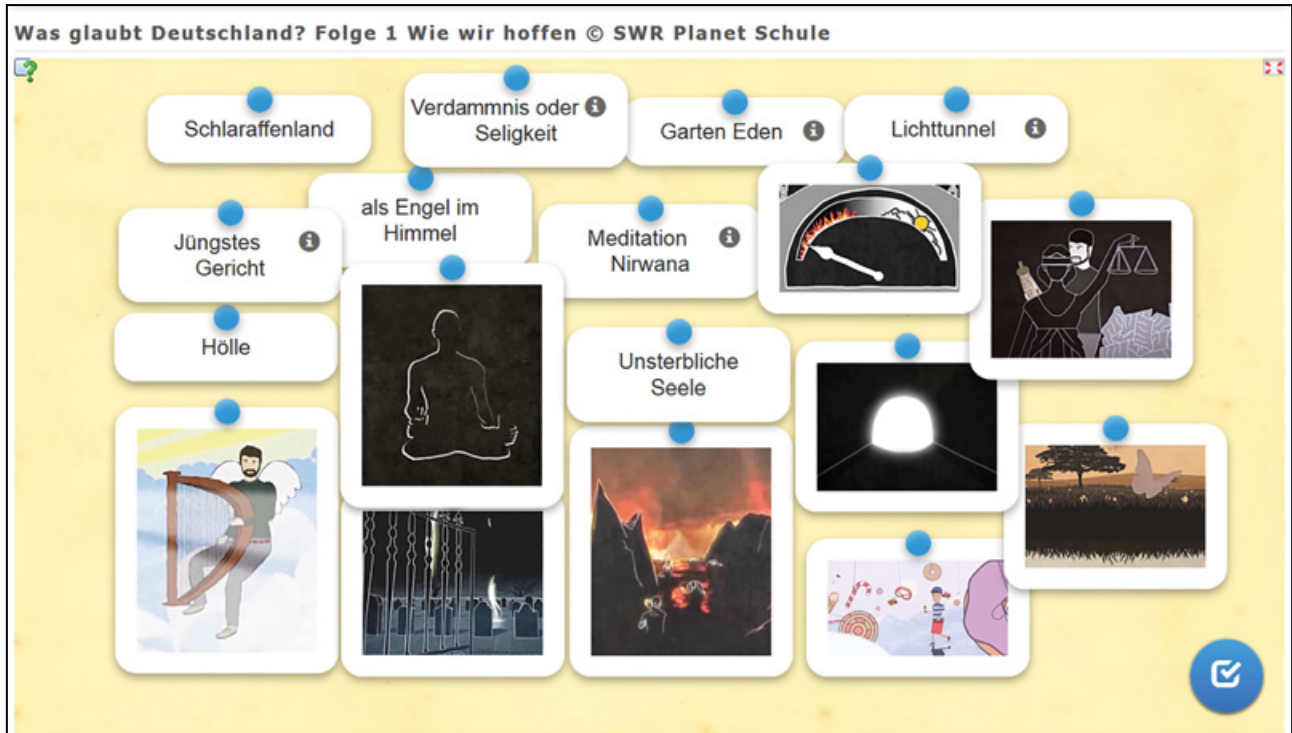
Was glaubt Deutschland? Folge 1 Wie wir hoffen © SWR Planet Schule

Schlaraffenland

Verdammnis oder Seligkeit

Garten Eden

Lichttunnel

als Engel im Himmel

Jüngstes Gericht

Meditation Nirwana

Hölle

Unsterbliche Seele